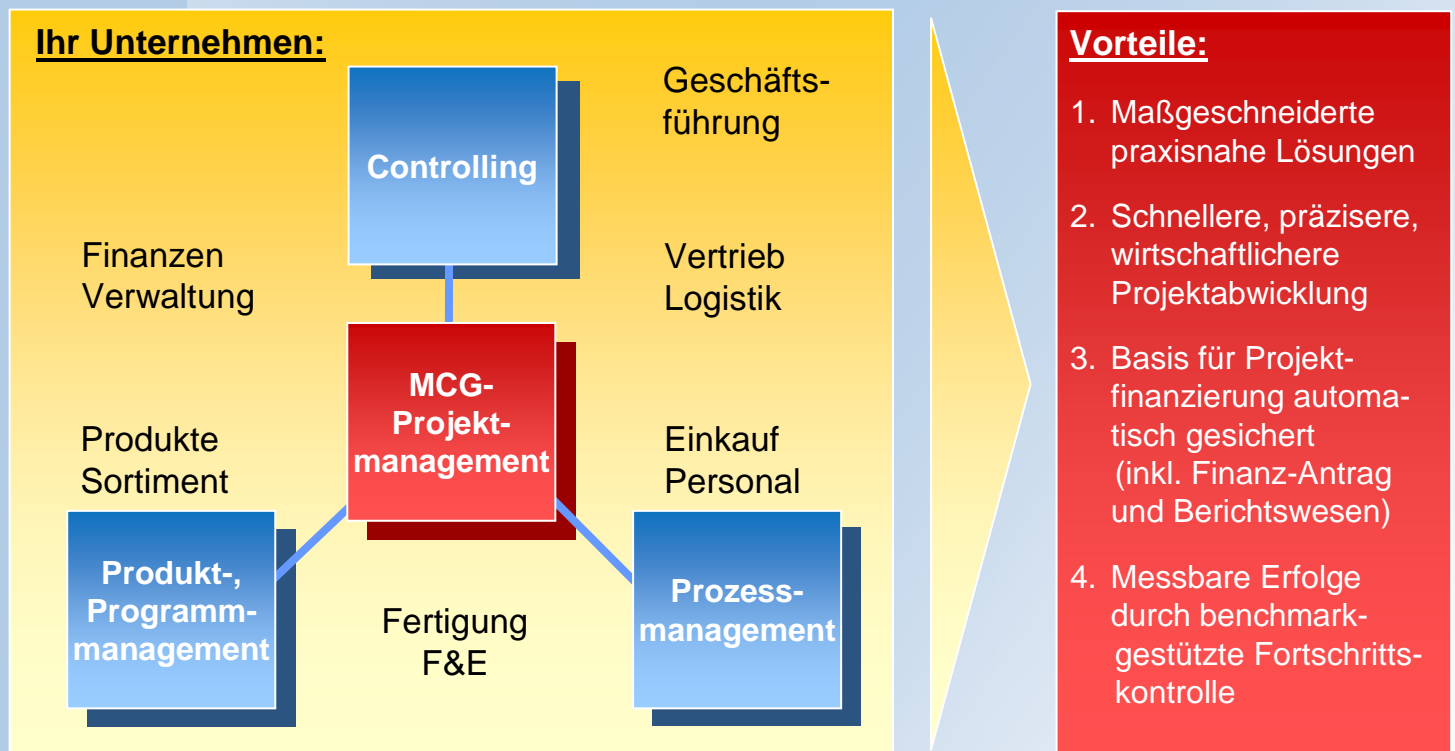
Ihr Unternehmen:

Controlling

Geschäftsführung

Finanzen
Verwaltung

Vertrieb
Logistik

MCG-Projektmanagement

Produkte
Sortiment

Einkauf
Personal

Produkt-, Programmmanagement

Fertigung
F&E

Prozessmanagement

Vorteile:

1. Maßgeschneiderte praxisnahe Lösungen

2. Schnellere, präzisere, wirtschaftlichere Projektabwicklung

3. Basis für Projektfinanzierung automatisch gesichert (inkl. Finanz-Antrag und Berichtswesen)

4. Messbare Erfolge durch benchmarkgestützte Fortschrittskontrolle